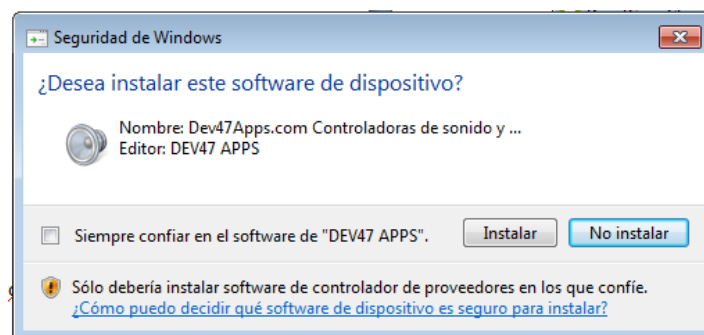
Seguridad de Windows

¿Desea instalar este software de dispositivo?

Nombre: Dev47Apps.com Controladoras de sonido y ...
Editor: DEV47 APPS

Siempre confiar en el software de "DEV47 APPS".

Instalar

No instalar

Sólo debería instalar software de controlador de proveedores en los que confíe.
¿Cómo puedo decidir qué software de dispositivo es seguro para instalar?